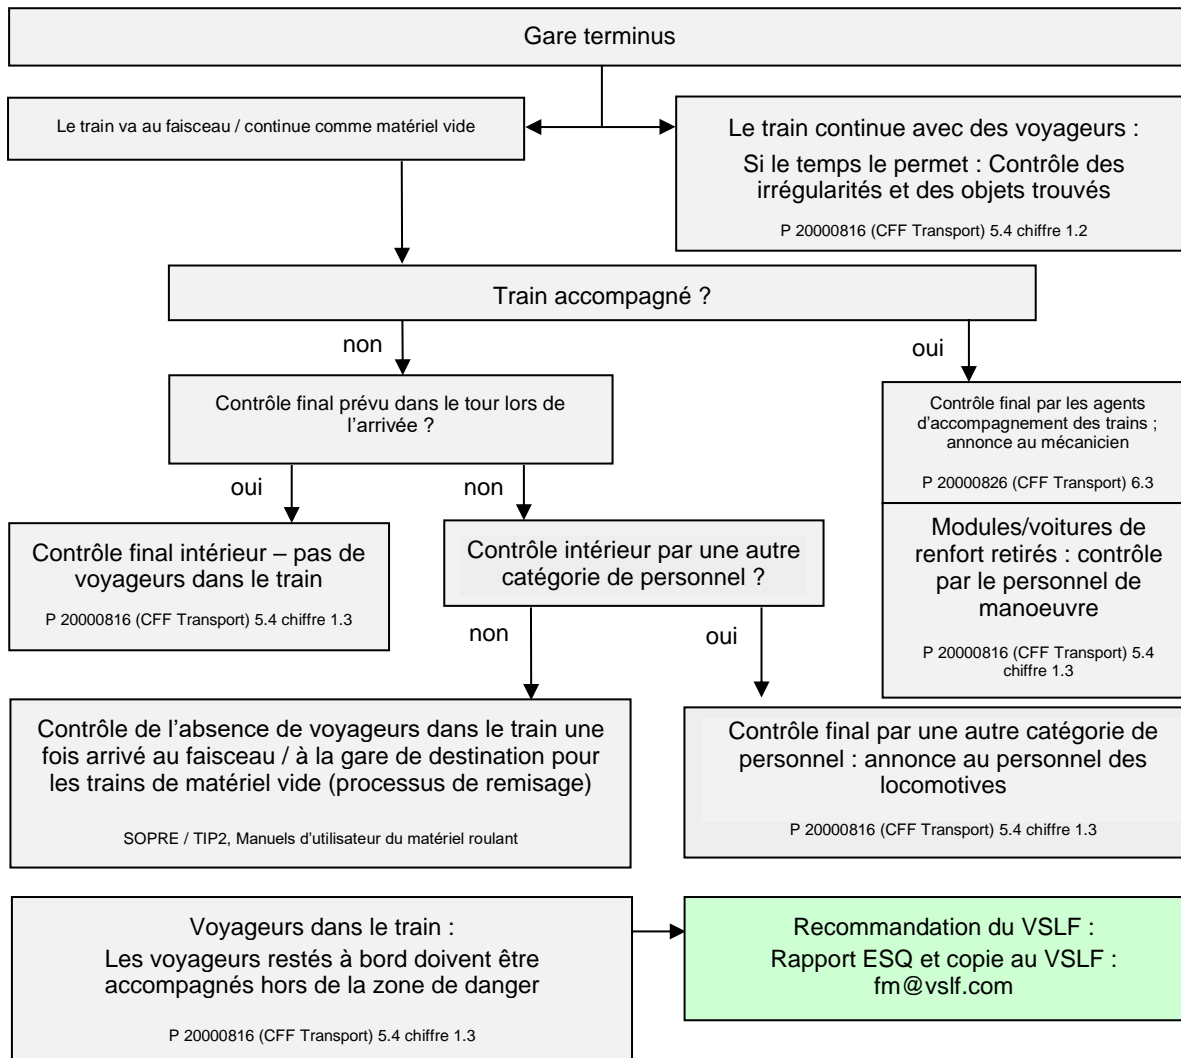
Gare terminus

Le train va au faisceau / continue comme matériel vide

Le train continue avec des voyageurs :

Si le temps le permet : Contrôle des irrégularités et des objets trouvés

P 20000816 (CFF Transport) 5.4 chiffre 1.2

Train accompagné ?

non

oui

Contrôle final prévu dans le tour lors de l'arrivée ?

Contrôle final par les agents d'accompagnement des trains ; annonce au mécanicien

P 20000826 (CFF Transport) 6.3

oui

non

Modules/voitures de renfort retirés : contrôle par le personnel de manoeuvre

P 20000816 (CFF Transport) 5.4 chiffre 1.3

Contrôle final intérieur – pas de voyageurs dans le train

P 20000816 (CFF Transport) 5.4 chiffre 1.3

Contrôle intérieur par une autre catégorie de personnel ?

non

oui

Contrôle de l'absence de voyageurs dans le train une fois arrivé au faisceau / à la gare de destination pour les trains de matériel vide (processus de remisage)

SOPRE / TIP2, Manuels d'utilisateur du matériel roulant

Contrôle final par une autre catégorie de personnel : annonce au personnel des locomotives

P 20000816 (CFF Transport) 5.4 chiffre 1.3

Voyageurs dans le train :

Les voyageurs restés à bord doivent être accompagnés hors de la zone de danger

P 20000816 (CFF Transport) 5.4 chiffre 1.3

Recommandation du VSLF :

Rapport ESQ et copie au VSLF :

fm@vslf.com